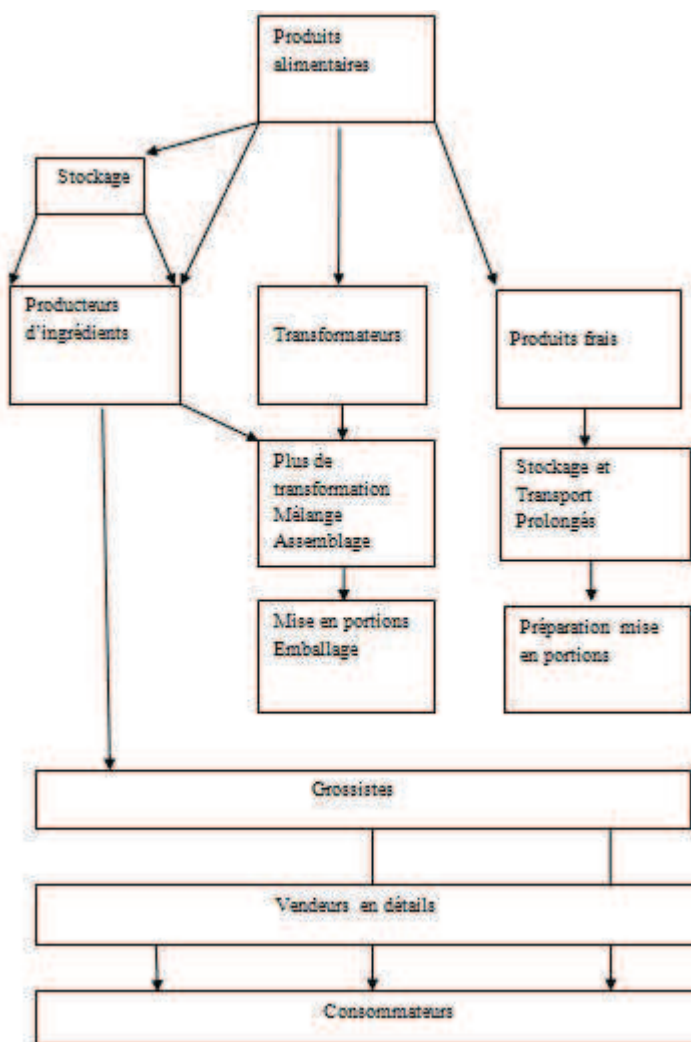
Produits alimentaires

Stockage

Producteurs d'ingrédients

Transformateurs

Produits frais

Plus de transformation Mélange Assemblage

Stockage et Transport Prolongés

Mise en portions Emballage

Préparation mise en portions

Grossistes

Vendeurs en détails

Consommateurs